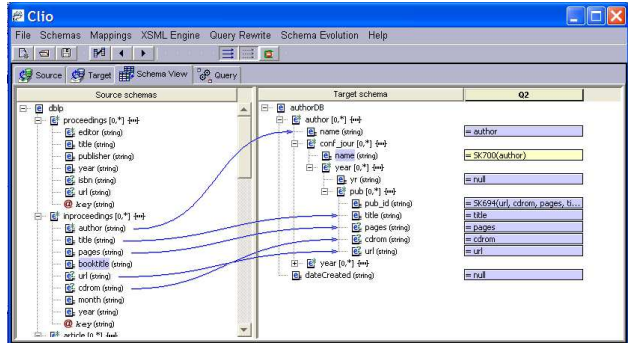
Clio

File Schemas Mappings XSML Engine Query Rewrite Schema Evolution Help

Source Target Schema View Query

Source schemas

dblp
proceedings [0,*]
editor (string)
title (string)
publisher (string)
year (string)
isbn (string)
url (string)
key (string)
inproceedings [0,*]
author (string)
title (string)
pages (string)
booktitle (string)
url (string)
cdrom (string)
month (string)
year (string)
key (string)
article [0,*]

Target schema

authorDB
author [0,*]
name (string)
conf_jour [0,*]
name (string)
year [0,*]
yr (string)
pub [0,*]
pub_id (string)
title (string)
pages (string)
cdrom (string)
url (string)
year [0,*]
dateCreated (string)

Q2

= author
= SK700(author)
= null
= SK694(url, cdrom, pages, ti...
= title
= pages
= cdrom
= url
= null